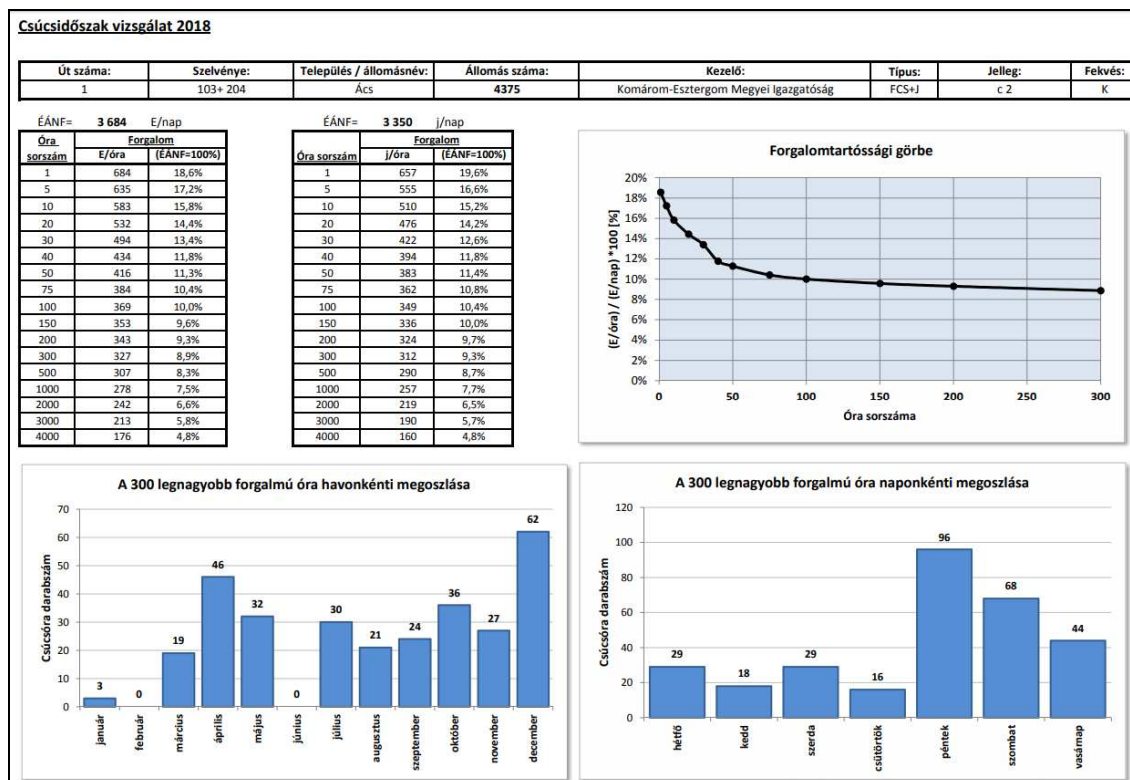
Csúcsidőszak vizsgálat 2018

| Út száma: | Szelvénye: | Település / állomásnév: | Állomás száma: | Kezelő: | Típus: | Jelleg: | Fekvés: |
|---|---|---|---|---|---|---|---|
| 1 | 103+ 204 | Ács | 4375 | Komárom-Esztergom Megyei Igazgatóság | FCS+J | c 2 | K |

ÉÁNF= 3 684 E/nap

| Óra sorszám | Forgalom E/óra | Forgalom (ÉÁNF=100%) |
|---|---|---|
| 1 | 684 | 18,6% |
| 5 | 635 | 17,2% |
| 10 | 583 | 15,8% |
| 20 | 532 | 14,4% |
| 30 | 494 | 13,4% |
| 40 | 434 | 11,8% |
| 50 | 416 | 11,3% |
| 75 | 384 | 10,4% |
| 100 | 369 | 10,0% |
| 150 | 353 | 9,6% |
| 200 | 343 | 9,3% |
| 300 | 327 | 8,9% |
| 500 | 307 | 8,3% |
| 1000 | 278 | 7,5% |
| 2000 | 242 | 6,6% |
| 3000 | 213 | 5,8% |
| 4000 | 176 | 4,8% |

ÉÁNF= 3 350 j/nap

| Óra sorszám | Forgalom j/óra | Forgalom (ÉÁNF=100%) |
|---|---|---|
| 1 | 657 | 19,6% |
| 5 | 555 | 16,6% |
| 10 | 510 | 15,2% |
| 20 | 476 | 14,2% |
| 30 | 422 | 12,6% |
| 40 | 394 | 11,8% |
| 50 | 383 | 11,4% |
| 75 | 362 | 10,8% |
| 100 | 349 | 10,4% |
| 150 | 336 | 10,0% |
| 200 | 324 | 9,7% |
| 300 | 312 | 9,3% |
| 500 | 290 | 8,7% |
| 1000 | 257 | 7,7% |
| 2000 | 219 | 6,5% |
| 3000 | 190 | 5,7% |
| 4000 | 160 | 4,8% |

Forgalomtartóssági görbe
(E/óra) / (E/nap) *100 [%]
20% 18% 16% 14% 12% 10% 8% 6% 4% 2% 0%
0 50 100 150 200 250 300
Óra sorszáma

A 300 legnagyobb forgalmú óra havonkénti megoszlása
Csúcsóra darabszám
70 60 50 40 30 20 10 0
3 0 19 46 32 0 30 21 24 36 27 62
január február március április május június július augusztus szeptember október november december

A 300 legnagyobb forgalmú óra naponkénti megoszlása
Csúcsóra darabszám
120 100 80 60 40 20 0
29 18 29 16 96 68 44
hétfő kedd szerda csütörtök péntek szombat vasámap